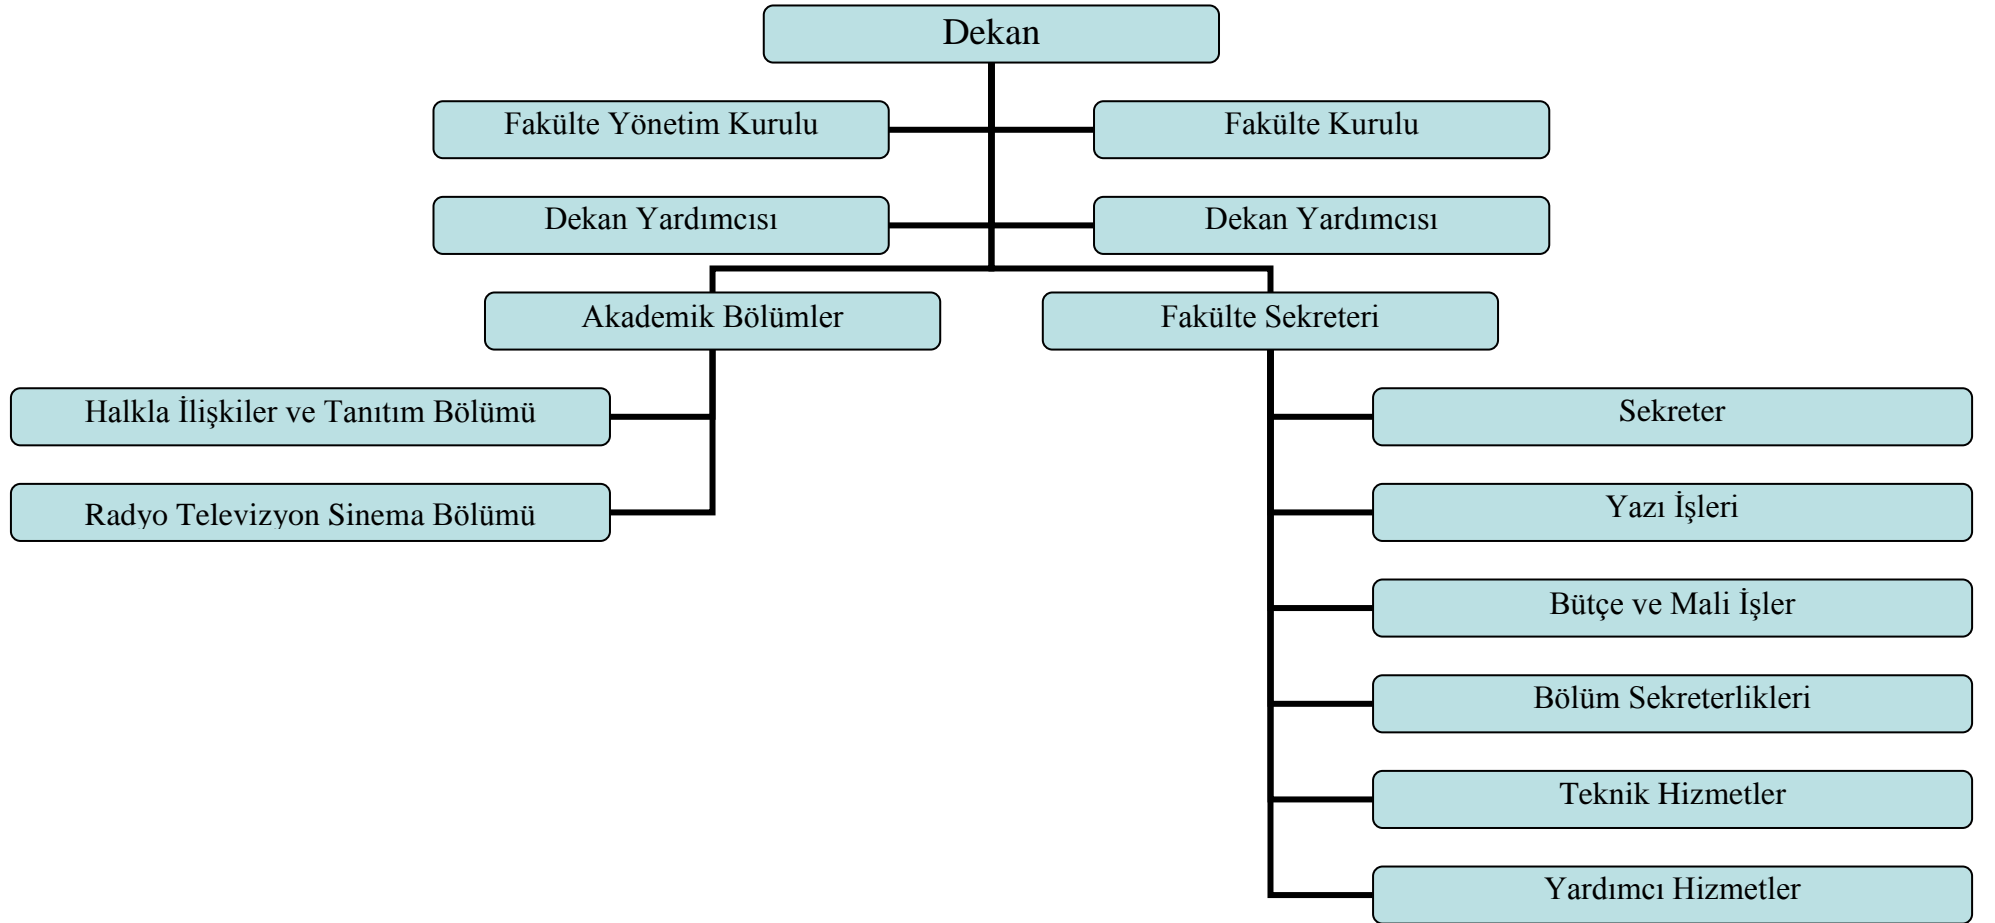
Dekan

Fakülte Yönetim Kurulu

Fakülte Kurulu

Dekan Yardımcısı

Dekan Yardımcısı

Akademik Bölümler

Fakülte Sekreteri

Halkla İlişkiler ve Tanıtım Bölümü

Radyo Televizyon Sinema Bölümü

Sekreter

Yazı İşleri

Bütçe ve Mali İşler

Bölüm Sekreterlikleri

Teknik Hizmetler

Yardımcı Hizmetler